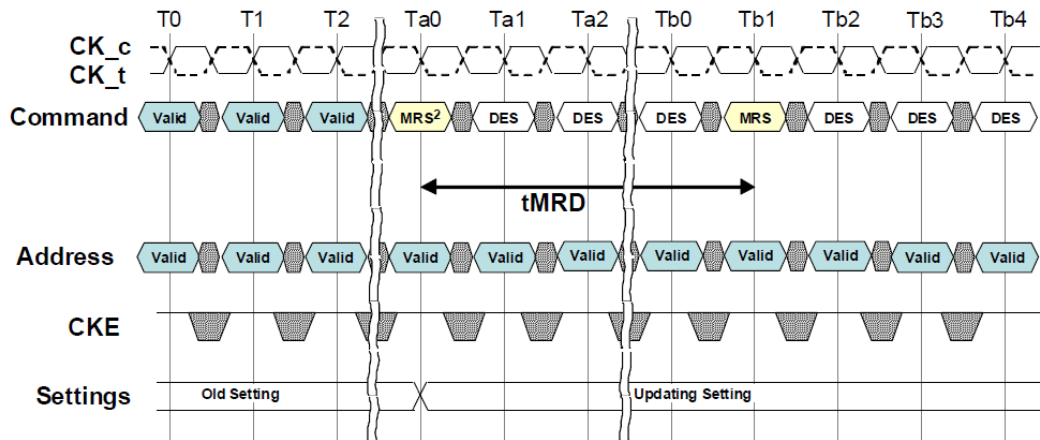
T0 T1 T2 Ta0 Ta1 Ta2 Tb0 Tb1 Tb2 Tb3 Tb4

CK_c
CK_t

Command Valid Valid Valid MRS$^2$ DES DES DES MRS DES DES DES

tMRD

Address Valid Valid Valid Valid Valid Valid Valid Valid Valid Valid Valid

CKE

Settings Old Setting Updating Setting